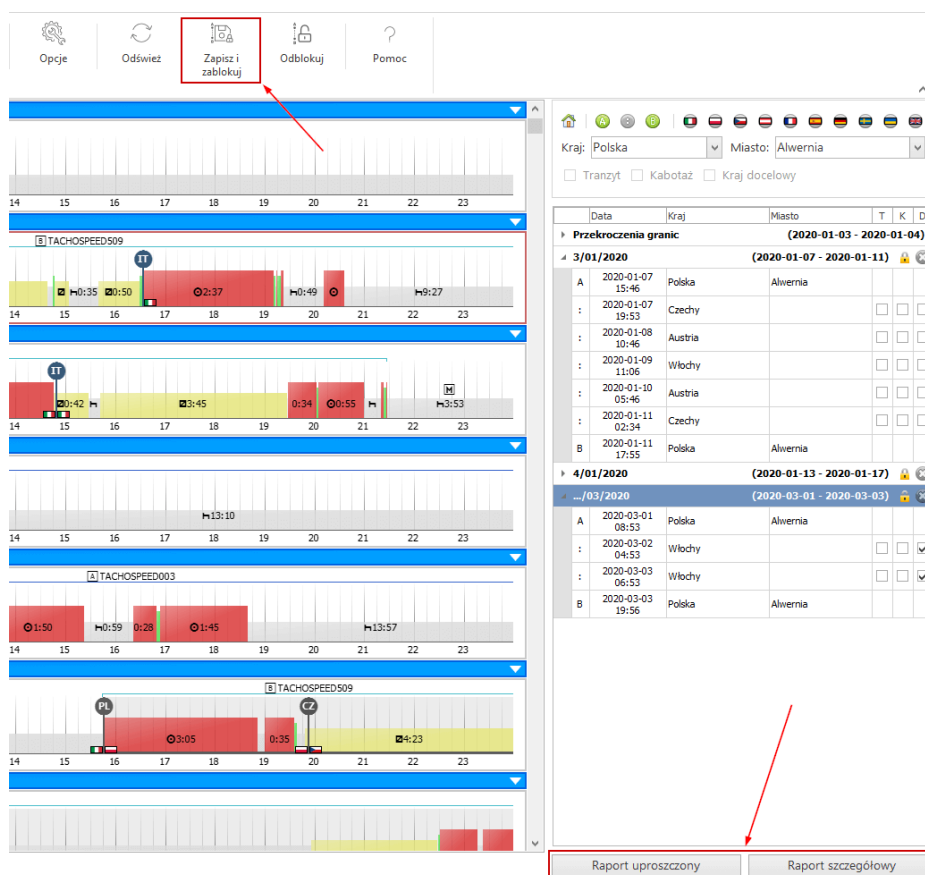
Opcje
Odśwież
Zapisz i zablokuj
Odblokuj
Pomoc

14 15 16 17 18 19 20 21 22 23

B TACHOSPEED509
IT
0:35 0:50 2:37 0:49 9:27
14 15 16 17 18 19 20 21 22 23

IT
0:42 3:45 0:34 0:55 M 3:53
14 15 16 17 18 19 20 21 22 23

13:10
14 15 16 17 18 19 20 21 22 23

A TACHOSPEED003
1:50 0:59 0:28 1:45 13:57
14 15 16 17 18 19 20 21 22 23

B TACHOSPEED509
PL CZ
3:05 0:35 4:23
14 15 16 17 18 19 20 21 22 23

A B
Kraj: Polska
Miasto: Alwernia
Tranzyt Kabotaż Kraj docelowy

| | Data | Kraj | Miasto | T | K | D |
|---|---|---|---|---|---|---|
| Przekroczenia granic | | | (2020-01-03 - 2020-01-04) | | | |
| 3/01/2020 | | | (2020-01-07 - 2020-01-11) | | | |
| A | 2020-01-07 15:46 | Polska | Alwernia | | | |
| : | 2020-01-07 19:53 | Czechy | | | | |
| : | 2020-01-08 10:46 | Austria | | | | |
| : | 2020-01-09 11:06 | Włochy | | | | |
| : | 2020-01-10 05:46 | Austria | | | | |
| : | 2020-01-11 02:34 | Czechy | | | | |
| B | 2020-01-11 17:55 | Polska | Alwernia | | | |
| 4/01/2020 | | | (2020-01-13 - 2020-01-17) | | | |
| .../03/2020 | | | (2020-03-01 - 2020-03-03) | | | |
| A | 2020-03-01 08:53 | Polska | Alwernia | | | |
| : | 2020-03-02 04:53 | Włochy | | | | |
| : | 2020-03-03 06:53 | Włochy | | | | |
| B | 2020-03-03 19:56 | Polska | Alwernia | | | |

Raport uproszczony
Raport szczegółowy